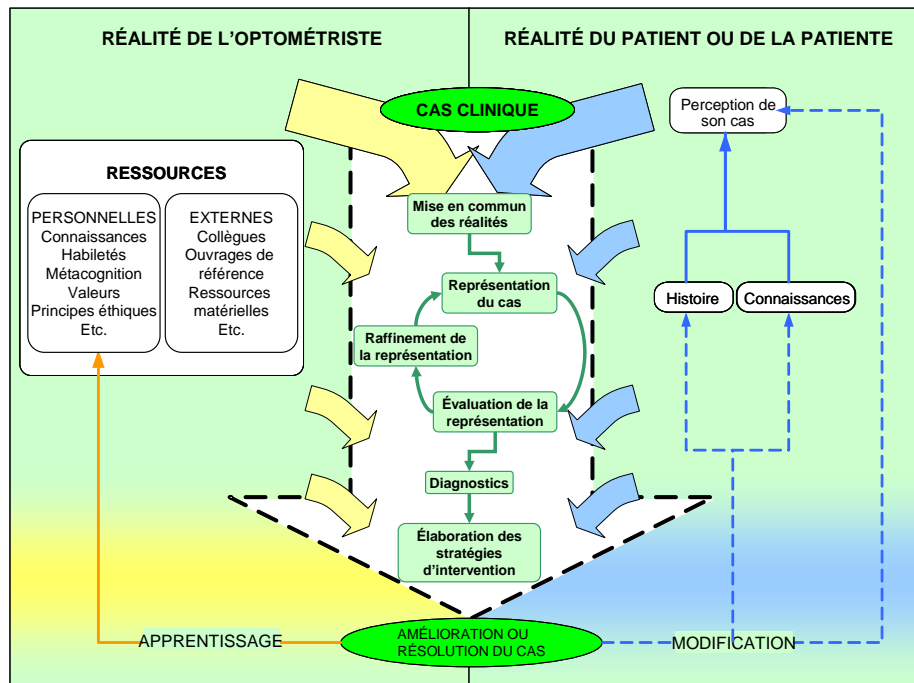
RÉALITÉ DE L'OPTOMÉTRISTE

RÉALITÉ DU PATIENT OU DE LA PATIENTE

CAS CLINIQUE

Perception de son cas

RESSOURCES

PERSONNELLES
Connaissances
Habiletés
Métacognition
Valeurs
Principes éthiques
Etc.

EXTERNES
Collègues
Ouvrages de référence
Ressources matérielles
Etc.

Mise en commun des réalités

Représentation du cas

Raffinement de la représentation

Évaluation de la représentation

Diagnostics

Élaboration des stratégies d'intervention

Histoire

Connaissances

APPRENTISSAGE

AMÉLIORATION OU RÉSOLUTION DU CAS

MODIFICATION